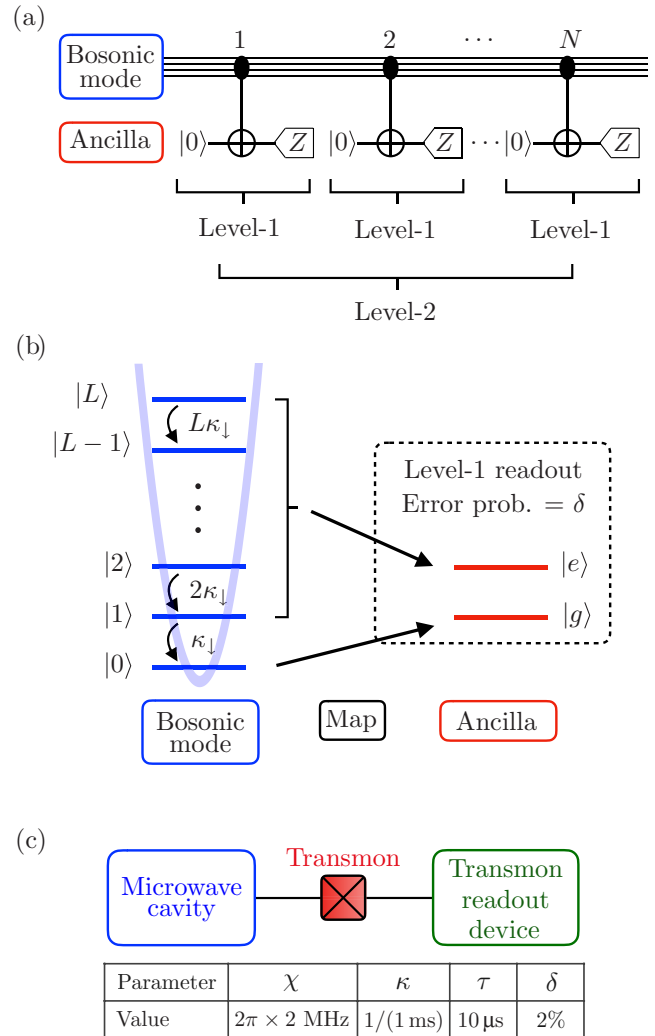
(a)

Bosonic mode

1 2 $\cdots$ $N$

Ancilla

$|0\rangle$ $Z$ $|0\rangle$ $Z$ $\cdots$ $|0\rangle$ $Z$

Level-1 Level-1 Level-1

Level-2

(b)

$|L\rangle$

$L\kappa_\downarrow$

$|L-1\rangle$

$|2\rangle$

$2\kappa_\downarrow$

$|1\rangle$

$\kappa_\downarrow$

$|0\rangle$

Level-1 readout
Error prob. $= \delta$

$|e\rangle$

$|g\rangle$

Bosonic mode

Map

Ancilla

(c)

Microwave cavity

Transmon

Transmon readout device

| Parameter | $\chi$ | $\kappa$ | $\tau$ | $\delta$ |
|---|---|---|---|---|
| Value | $2\pi \times 2$ MHz | $1/(1\,\text{ms})$ | $10\,\mu\text{s}$ | $2\%$ |